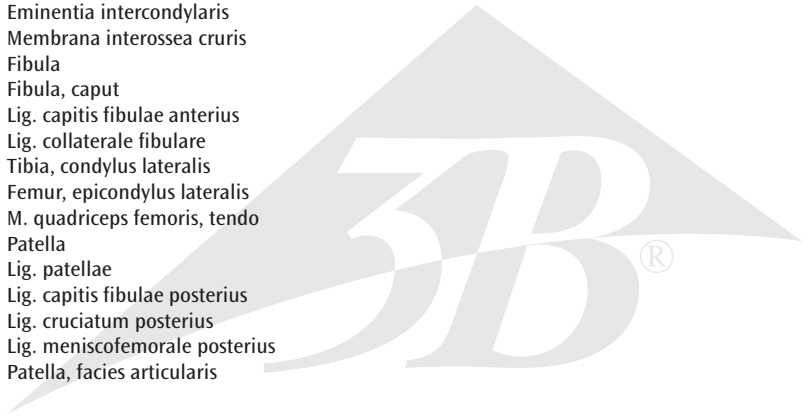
Eminentia intercondylaris
Membrana interossea cruris
Fibula
Fibula, caput
Lig. capitis fibulae anterius
Lig. collaterale fibulare
Tibia, condylus lateralis
Femur, epicondylus lateralis
M. quadriceps femoris, tendo
Patella
Lig. patellae
Lig. capitis fibulae posterius
Lig. cruciatum posterius
Lig. meniscofemorale posterius
Patella, facies articularis

3B ®